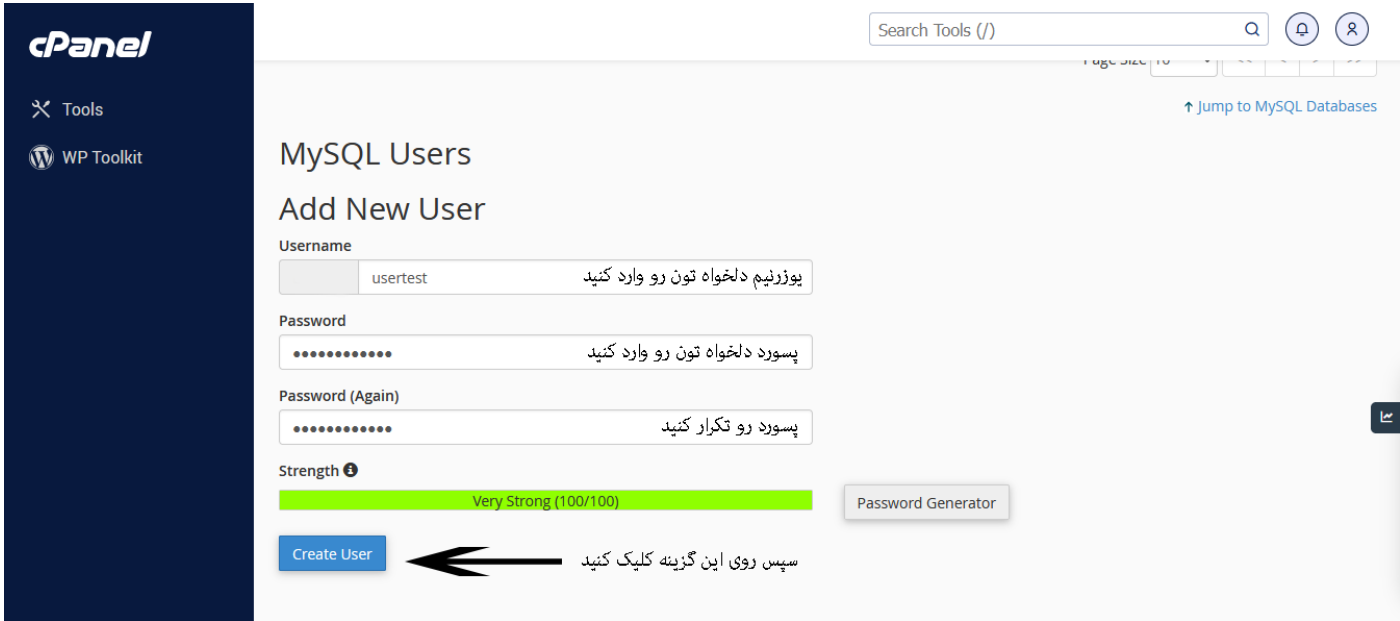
cPanel

Tools

WP Toolkit

Search Tools (/)

Page Size 10

↑ Jump to MySQL Databases

MySQL Users

Add New User

Username

usertest

یوزرنیم دلخواه تون رو وارد کنید

Password

••••••••••••

پسورد دلخواه تون رو وارد کنید

Password (Again)

••••••••••••

پسورد رو تکرار کنید

Strength

Very Strong (100/100)

Password Generator

Create User

سپس روی این گزینه کلیک کنید